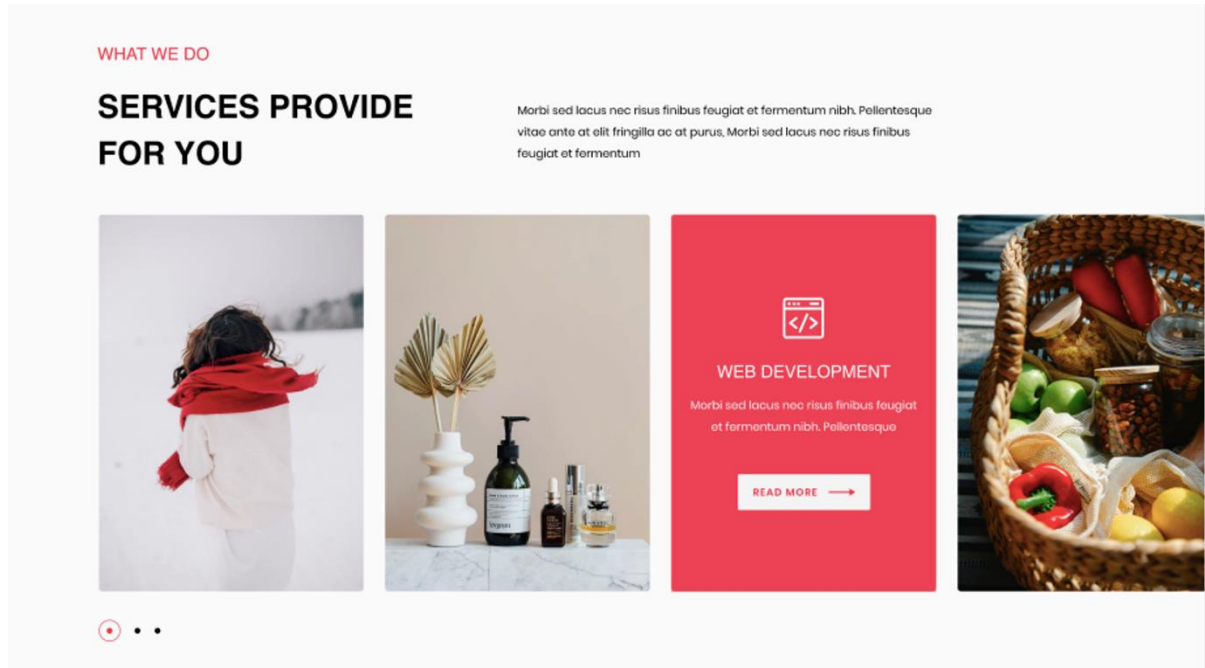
WHAT WE DO

SERVICES PROVIDE FOR YOU

Morbi sed lacus nec risus finibus feugiat et fermentum nibh. Pellentesque vitae ante at elit fringilla ac at purus, Morbi sed lacus nec risus finibus feugiat et fermentum

WEB DEVELOPMENT

Morbi sed lacus nec risus finibus feugiat et fermentum nibh. Pellentesque

READ MORE